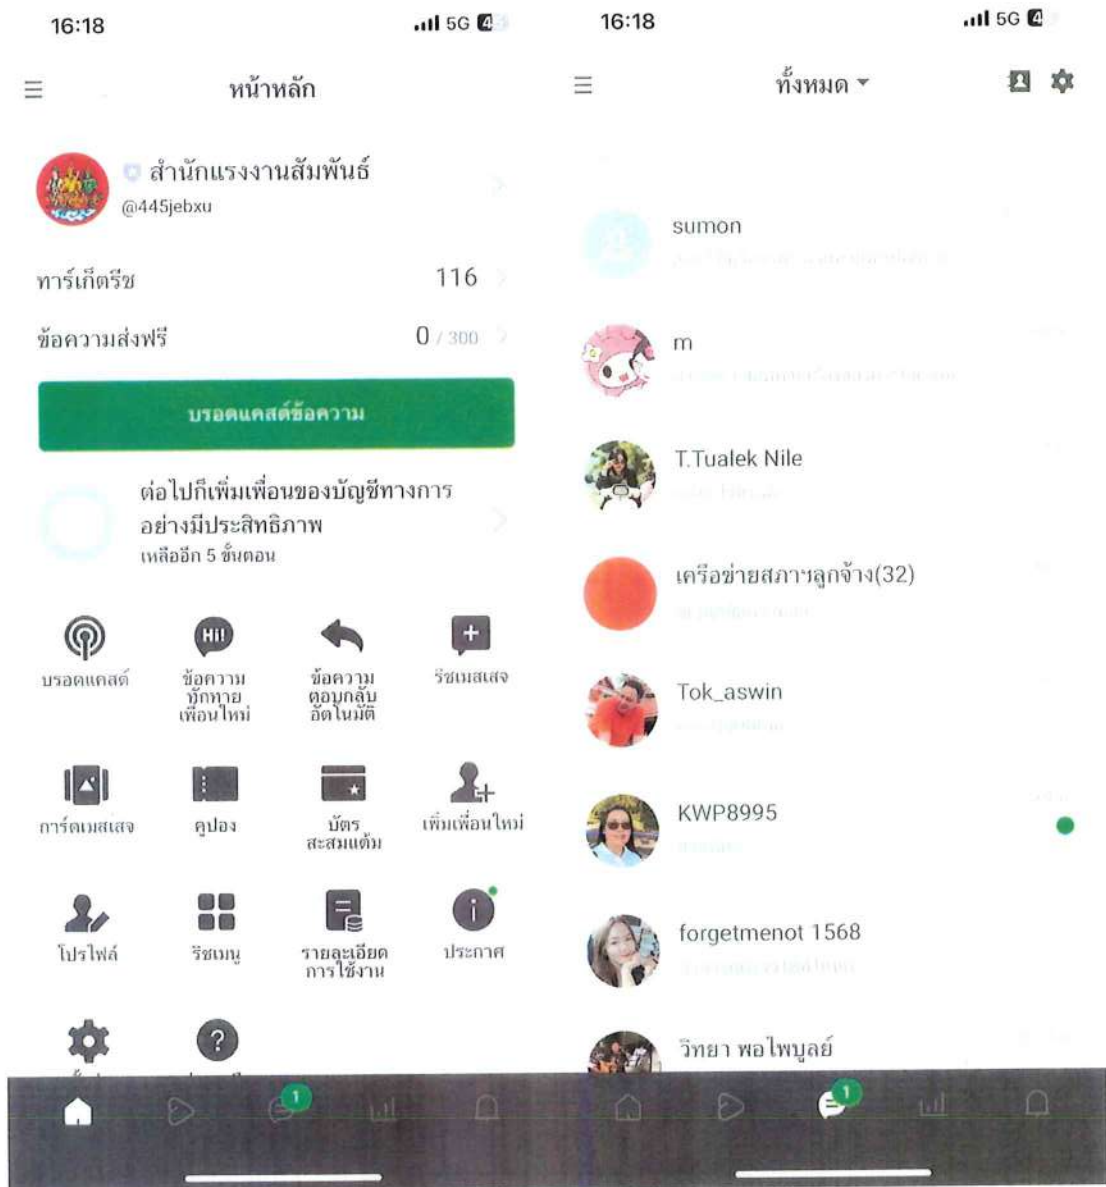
16:18
5G

หน้าหลัก

สำนักแรงงานสัมพันธ์
@445jebxu

ทาร์เก็ตรีช 116

ข้อความส่งฟรี 0 / 300

บรอดแคสต์ข้อความ

ต่อไปก็เพิ่มเพื่อนของบัญชีทางการอย่างมีประสิทธิภาพ
เหลืออีก 5 ขั้นตอน

บรอดแคสต์
ข้อความทักทายเพื่อนใหม่
ข้อความตอบกลับอัตโนมัติ
ริชเมสเสจ
การ์ดเมสเสจ
คูปอง
บัตรสะสมแต้ม
เพิ่มเพื่อนใหม่
โปรไฟล์
ริชเมนู
รายละเอียดการใช้งาน
ประกาศ

1

16:18
5G

ทั้งหมด

sumon
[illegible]

m
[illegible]

T.Tualek Nile
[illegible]

เครือข่ายสภาฯลูกจ้าง(32)
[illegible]

Tok_aswin
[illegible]

KWP8995
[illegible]

forgetmenot 1568
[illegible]

วิทยา พอไพบูลย์

1